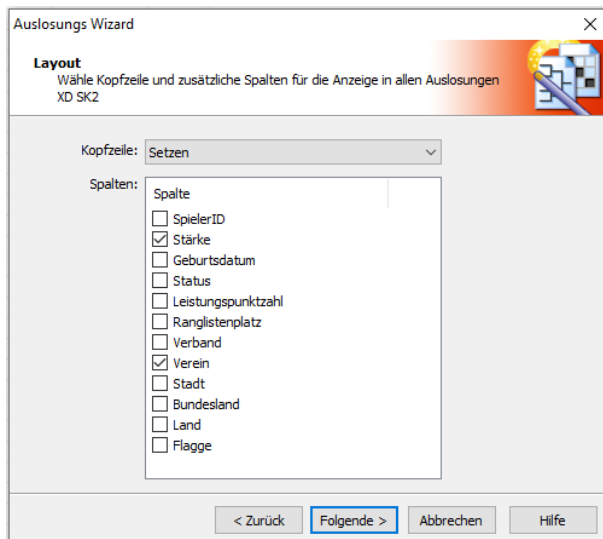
Auslosungs Wizard
×

Layout
Wähle Kopfzeile und zusätzliche Spalten für die Anzeige in allen Auslosungen XD SK2

Kopfzeile: Setzen

Spalten:
Spalte
☐ SpielerID
☑ Stärke
☐ Geburtsdatum
☐ Status
☐ Leistungspunktzahl
☐ Ranglistenplatz
☐ Verband
☑ Verein
☐ Stadt
☐ Bundesland
☐ Land
☐ Flagge

< Zurück
Folgende >
Abbrechen
Hilfe